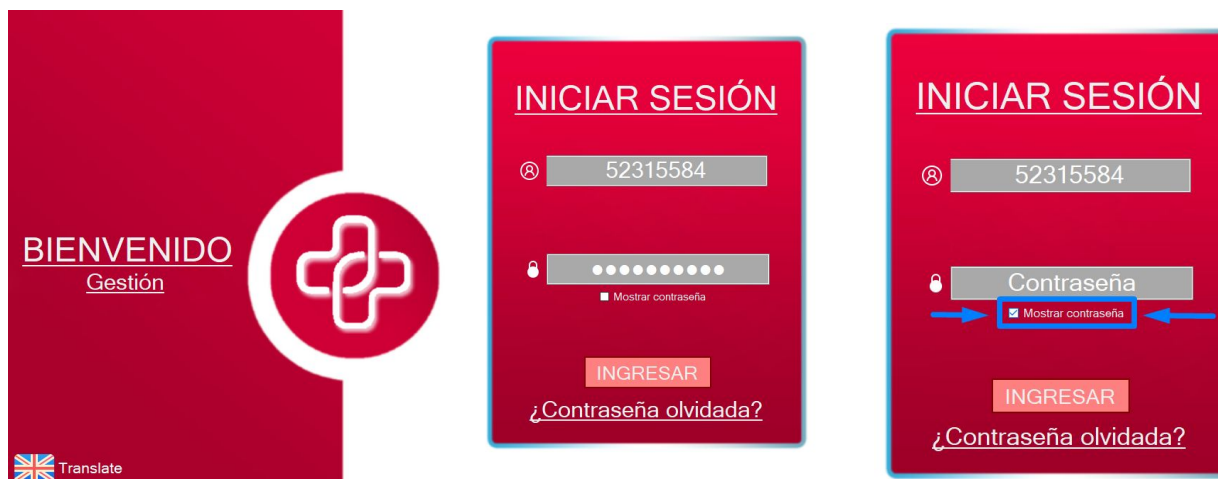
BIENVENIDO
Gestión

Translate

INICIAR SESIÓN

52315584

●●●●●●●●●●

Mostrar contraseña

INGRESAR

¿Contraseña olvidada?

INICIAR SESIÓN

52315584

Contraseña

Mostrar contraseña

INGRESAR

¿Contraseña olvidada?